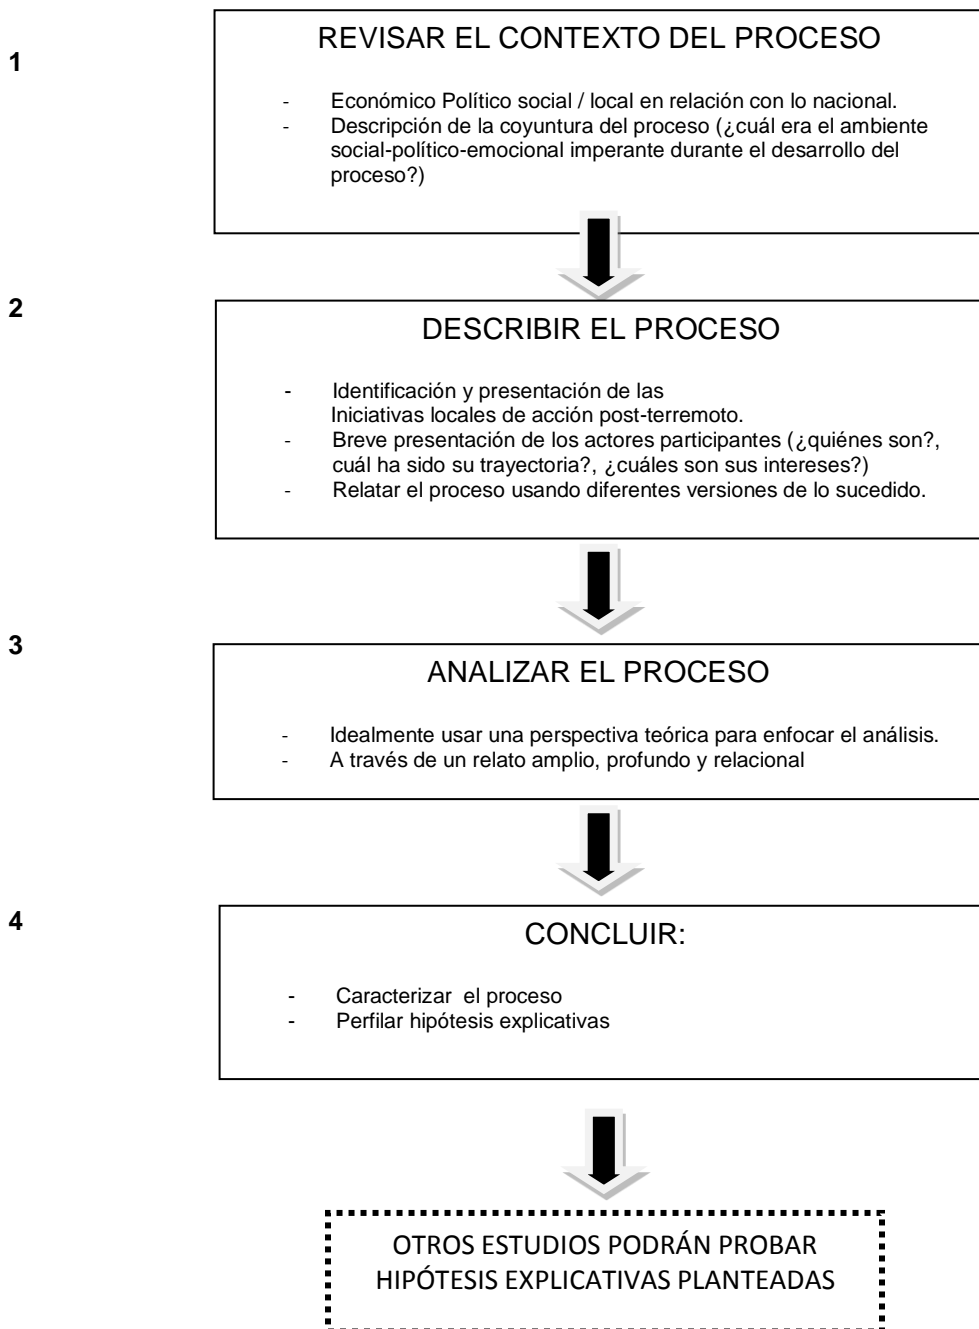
1

REVISAR EL CONTEXTO DEL PROCESO

- Económico Político social / local en relación con lo nacional.
- Descripción de la coyuntura del proceso (¿cuál era el ambiente social-político-emocional imperante durante el desarrollo del proceso?)

2

DESCRIBIR EL PROCESO

- Identificación y presentación de las Iniciativas locales de acción post-terremoto.
- Breve presentación de los actores participantes (¿quiénes son?, cuál ha sido su trayectoria?, ¿cuáles son sus intereses?)
- Relatar el proceso usando diferentes versiones de lo sucedido.

3

ANALIZAR EL PROCESO

- Idealmente usar una perspectiva teórica para enfocar el análisis.
- A través de un relato amplio, profundo y relacional

4

CONCLUIR:

- Caracterizar el proceso
- Perfilar hipótesis explicativas

OTROS ESTUDIOS PODRÁN PROBAR HIPÓTESIS EXPLICATIVAS PLANTEADAS